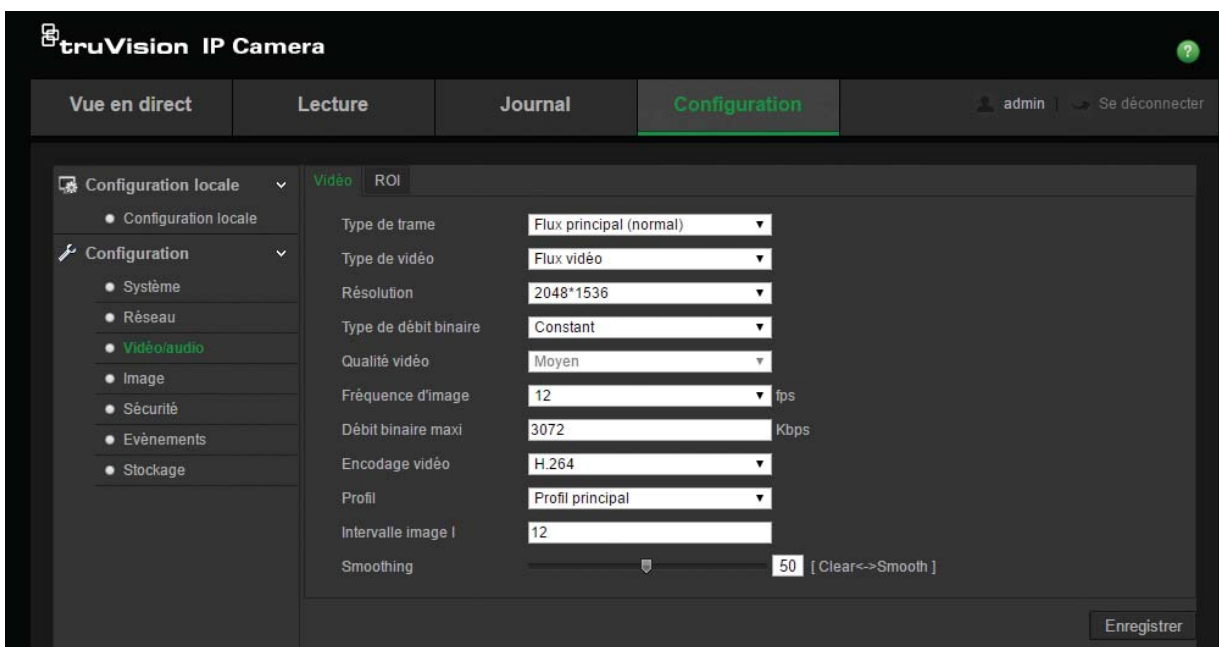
truVision IP Camera

?

Vue en direct
Lecture
Journal
Configuration
admin | Se déconnecter

Configuration locale
Configuration locale
Configuration
Système
Réseau
Vidéo/audio
Image
Sécurité
Evènements
Stockage

Vidéo ROI

Type de trame: Flux principal (normal)
Type de vidéo: Flux vidéo
Résolution: 2048*1536
Type de débit binaire: Constant
Qualité vidéo: Moyen
Fréquence d'image: 12 fps
Débit binaire maxi: 3072 Kbps
Encodage vidéo: H.264
Profil: Profil principal
Intervalle image I: 12
Smoothing: 50 [ Clear<->Smooth ]

Enregistrer